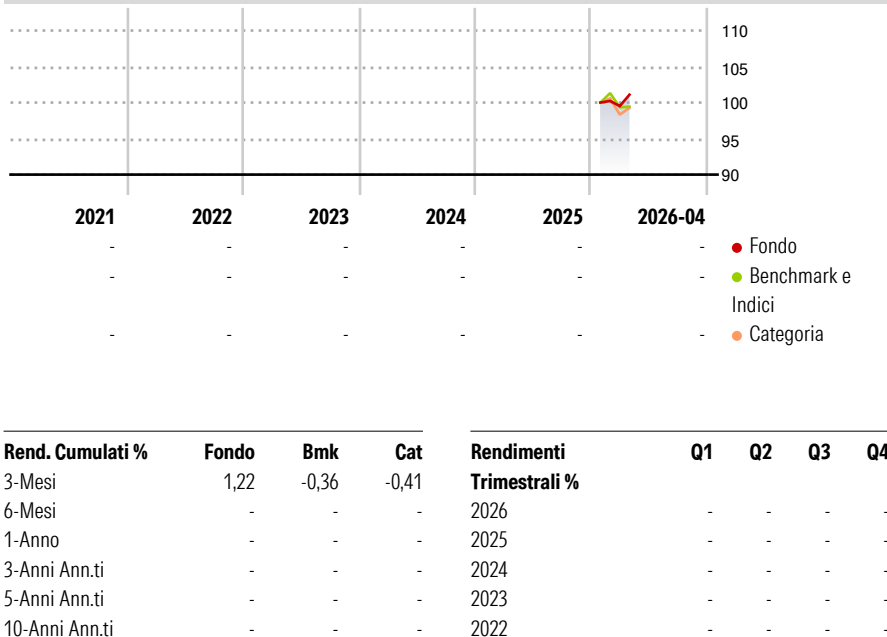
110
105
100
95
90

| 2021 | 2022 | 2023 | 2024 | 2025 | 2026-04 | |
|---|---|---|---|---|---|---|
| - | - | - | - | - | - | Fondo |
| - | - | - | - | - | - | Benchmark e Indici |
| - | - | - | - | - | - | Categoria |

| Rend. Cumulati % | Fondo | Bmk | Cat |
|---|---|---|---|
| 3-Mesi | 1,22 | -0,36 | -0,41 |
| 6-Mesi | - | - | - |
| 1-Anno | - | - | - |
| 3-Anni Ann.ti | - | - | - |
| 5-Anni Ann.ti | - | - | - |
| 10-Anni Ann.ti | - | - | - |

| Rendimenti Trimestrali % | Q1 | Q2 | Q3 | Q4 |
|---|---|---|---|---|
| 2026 | - | - | - | - |
| 2025 | - | - | - | - |
| 2024 | - | - | - | - |
| 2023 | - | - | - | - |
| 2022 | - | - | - | - |